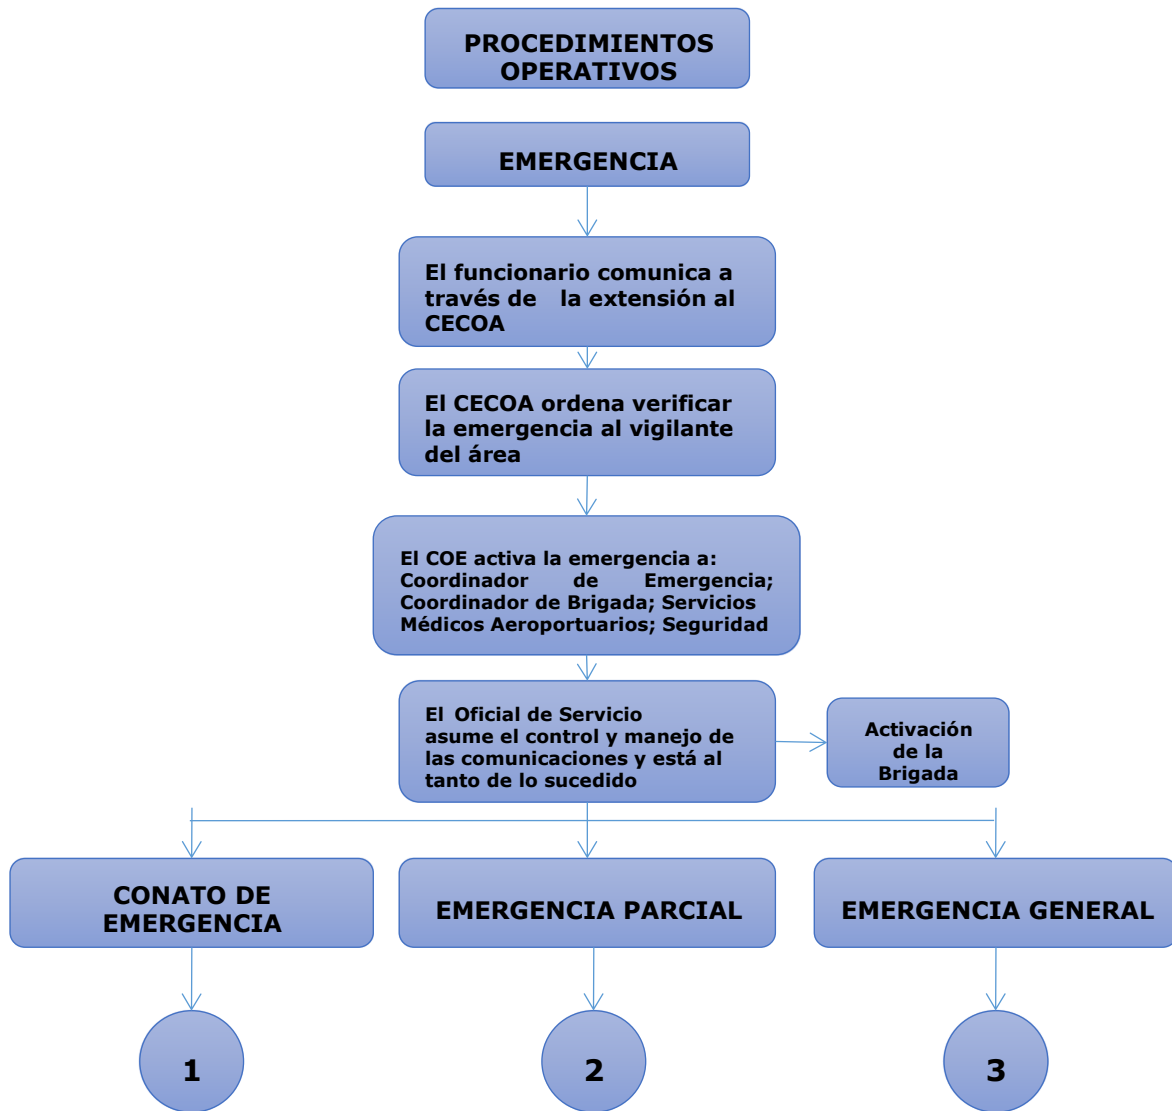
PROCEDIMIENTOS OPERATIVOS

EMERGENCIA

El funcionario comunica a través de la extensión al CECOA

El CECOA ordena verificar la emergencia al vigilante del área

El COE activa la emergencia a: Coordinador de Emergencia; Coordinador de Brigada; Servicios Médicos Aeroportuarios; Seguridad

El Oficial de Servicio asume el control y manejo de las comunicaciones y está al tanto de lo sucedido

Activación de la Brigada

CONATO DE EMERGENCIA

EMERGENCIA PARCIAL

EMERGENCIA GENERAL

1

2

3